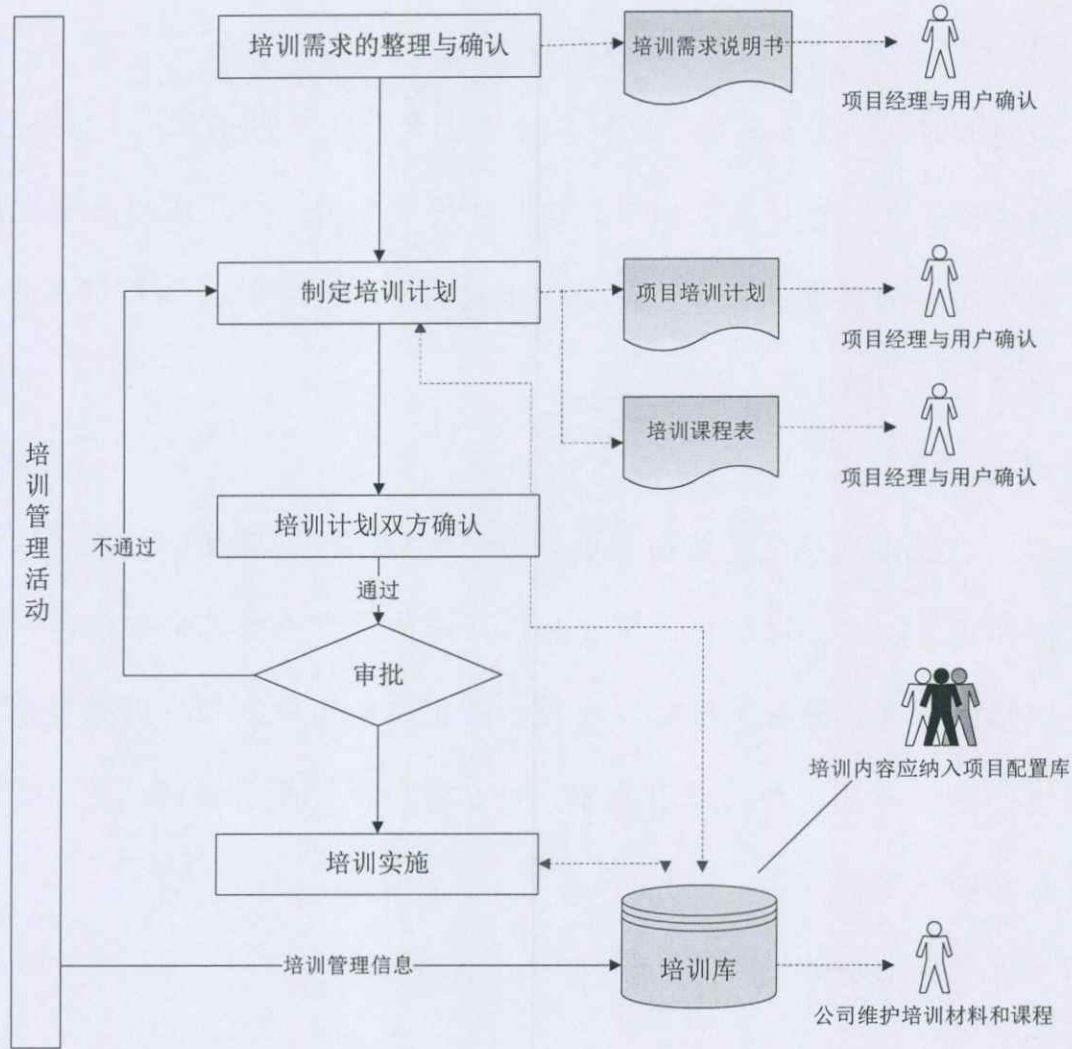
培训管理活动

培训需求的整理与确认

培训需求说明书

项目经理与用户确认

制定培训计划

项目培训计划

项目经理与用户确认

培训课程表

项目经理与用户确认

不通过

培训计划双方确认

通过

审批

培训内容应纳入项目配置库

培训实施

培训管理信息

培训库

公司维护培训材料和课程